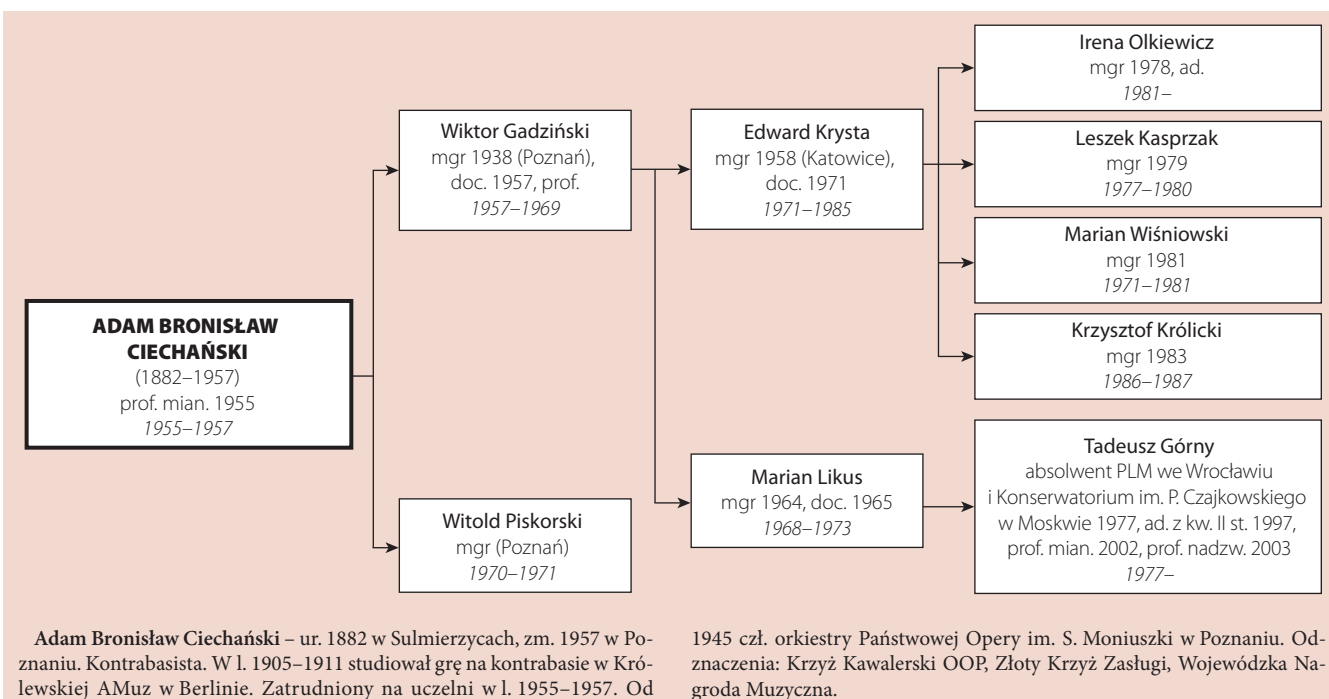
ADAM BRONISŁAW CIECHAŃSKI
(1882–1957)
prof. mian. 1955
1955–1957

Wiktor Gadziński
mgr 1938 (Poznań),
doc. 1957, prof.
1957–1969

Witold Piskorski
mgr (Poznań)
1970–1971

Edward Krysta
mgr 1958 (Katowice),
doc. 1971
1971–1985

Marian Likus
mgr 1964, doc. 1965
1968–1973

Irena Olkiewicz
mgr 1978, ad.
1981–

Leszek Kasprzak
mgr 1979
1977–1980

Marian Wiśniowski
mgr 1981
1971–1981

Krzysztof Królicki
mgr 1983
1986–1987

Tadeusz Górny
absolwent PLM we Wrocławiu i Konserwatorium im. P. Czajkowskiego w Moskwie 1977, ad. z kw. II st. 1997, prof. mian. 2002, prof. nadzw. 2003
1977–

**Adam Bronisław Ciechański** – ur. 1882 w Sulmierzycach, zm. 1957 w Poznaniu. Kontrabasista. W l. 1905–1911 studiował grę na kontrabasie w Królewskiej AMuz w Berlinie. Zatrudniony na uczelni w l. 1955–1957. Od 1945 czł. orkiestry Państwowej Opery im. S. Moniuszki w Poznaniu. Odznaczenia: Krzyż Kawalerski OOP, Złoty Krzyż Zasługi, Wojewódzka Nagroda Muzyczna.